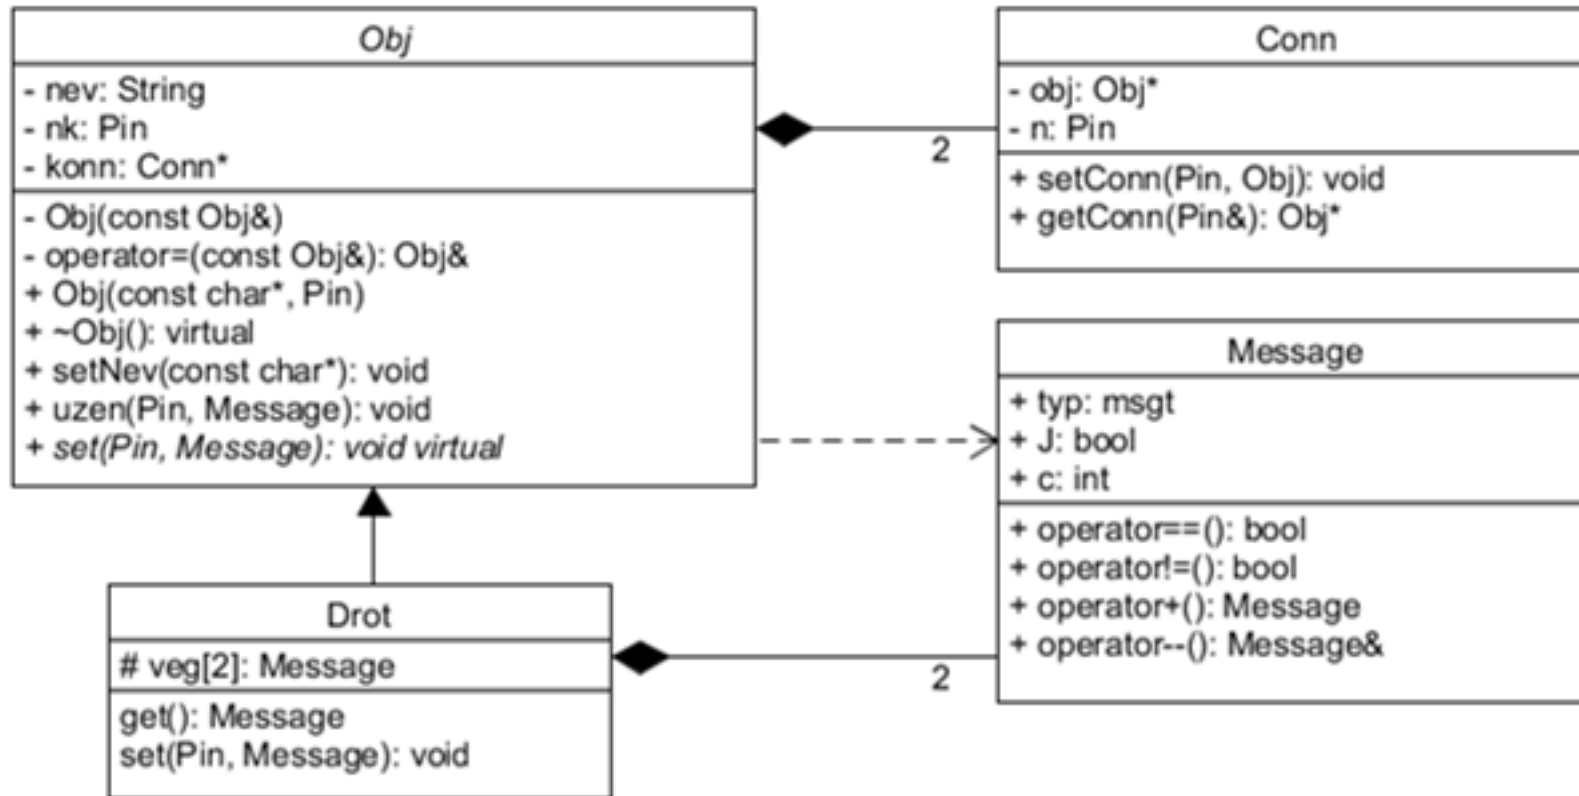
Obj
- nev: String
- nk: Pin
- konn: Conn*
- Obj(const Obj&)
- operator=(const Obj&): Obj&
+ Obj(const char*, Pin)
+ ~Obj(): virtual
+ setNev(const char*): void
+ uzen(Pin, Message): void
+ set(Pin, Message): void virtual

2

Conn
- obj: Obj*
- n: Pin
+ setConn(Pin, Obj): void
+ getConn(Pin&): Obj*

Message
+ typ: msgt
+ J: bool
+ c: int
+ operator==(): bool
+ operator!=(): bool
+ operator+(): Message
+ operator--(): Message&

Drot
# veg[2]: Message
get(): Message
set(Pin, Message): void

2